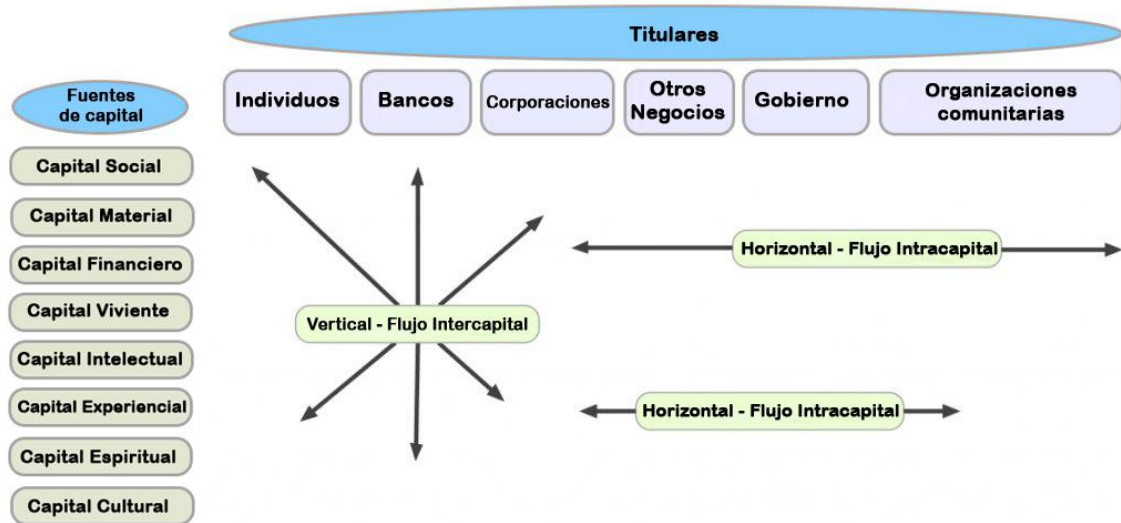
Titulares

Individuos
Bancos
Corporaciones
Otros Negocios
Gobierno
Organizaciones comunitarias

Fuentes de capital

Capital Social
Capital Material
Capital Financiero
Capital Viviente
Capital Intelectual
Capital Experiencial
Capital Espiritual
Capital Cultural

Horizontal - Flujo Intracapital
Vertical - Flujo Intercapital
Horizontal - Flujo Intracapital